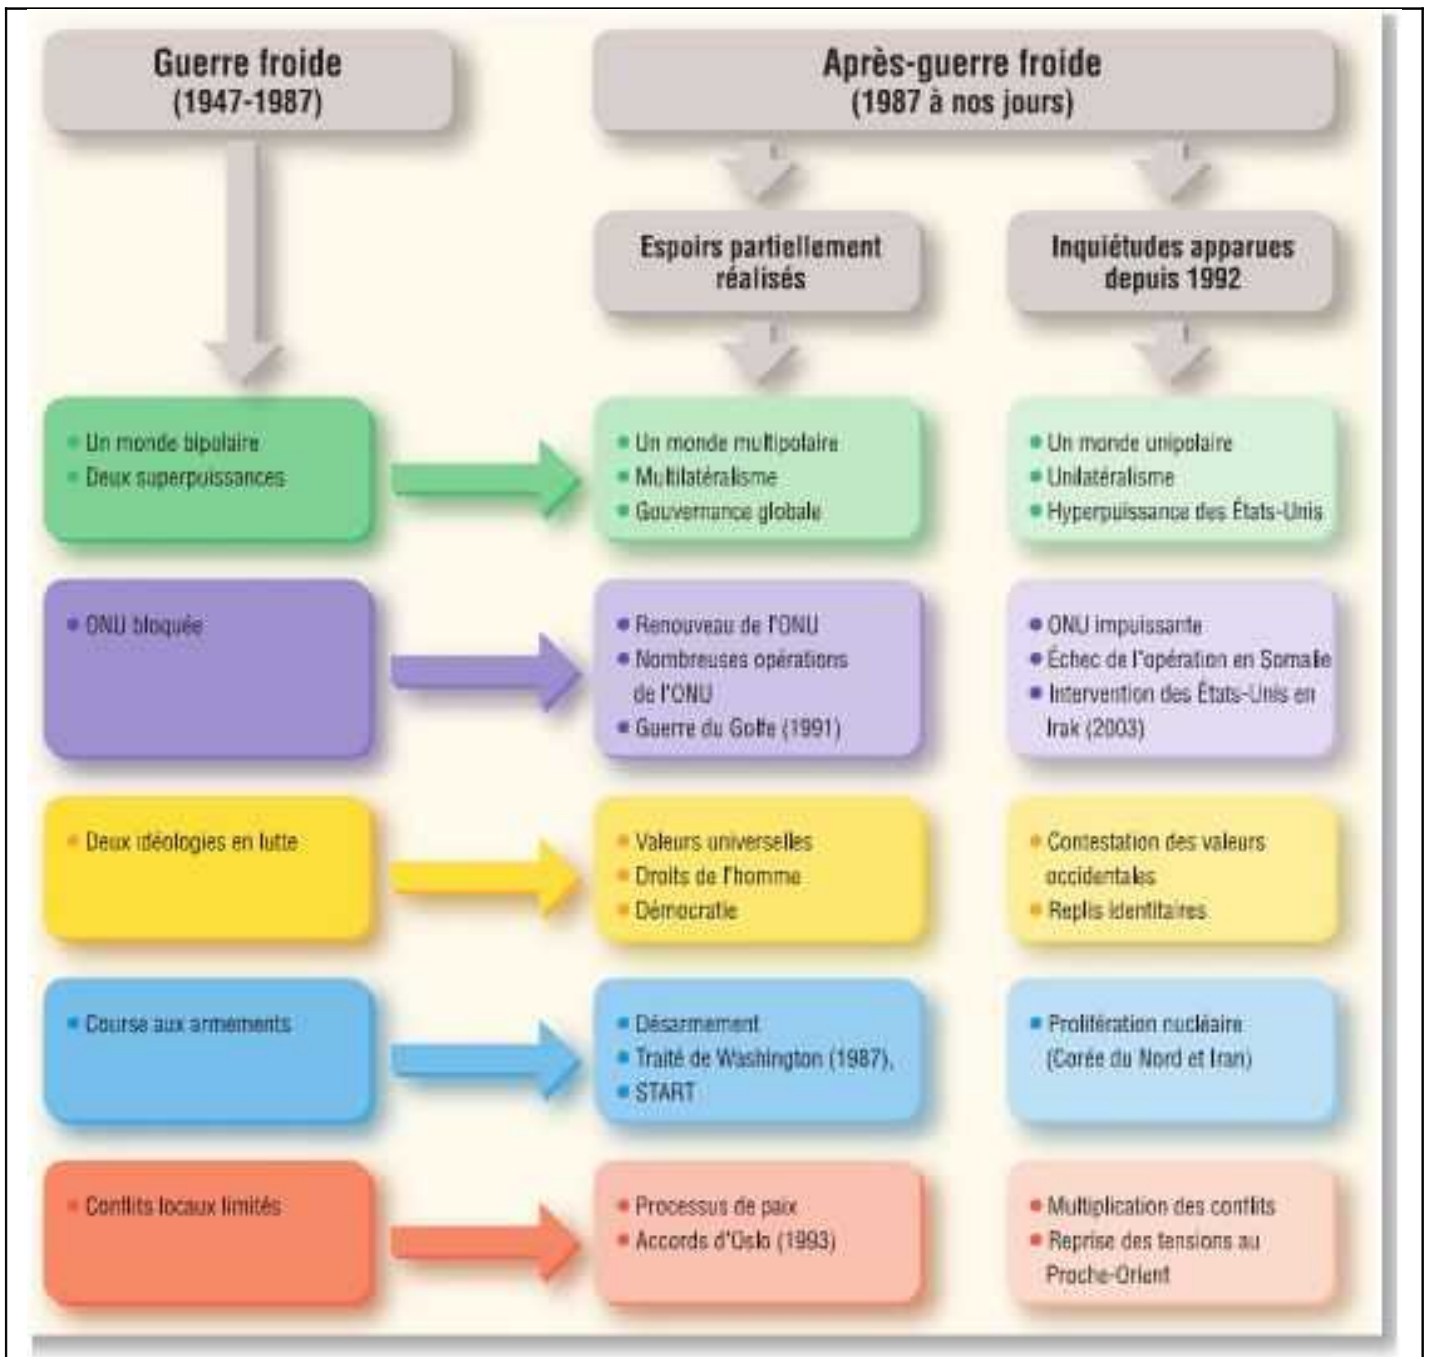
Guerre froide
(1947-1987)

Après-guerre froide
(1987 à nos jours)

Espoirs partiellement réalisés

Inquiétudes apparues depuis 1992

• Un monde bipolaire
• Deux superpuissances

• Un monde multipolaire
• Multilatéralisme
• Gouvernance globale

• Un monde unipolaire
• Unilatéralisme
• Hyperpuissance des États-Unis

• ONU bloquée

• Renouveau de l'ONU
• Nombreuses opérations de l'ONU
• Guerre du Golfe (1991)

• ONU impuissante
• Échec de l'opération en Somalie
• Intervention des États-Unis en Irak (2003)

• Deux idéologies en lutte

• Valeurs universelles
• Droits de l'homme
• Démocratie

• Contestation des valeurs occidentales
• Replis identitaires

• Course aux armements

• Désarmement
• Traité de Washington (1987),
• START

• Prolifération nucléaire (Corée du Nord et Iran)

• Conflits locaux limités

• Processus de paix
• Accords d'Oslo (1993)

• Multiplication des conflits
• Reprise des tensions au Proche-Orient